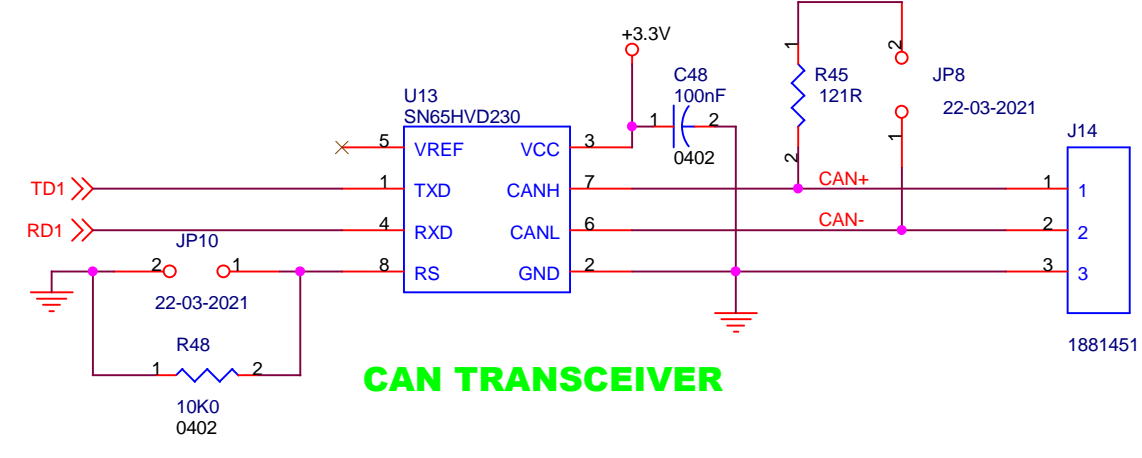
+3.3V

C48
100nF
1
2
0402

1
R45
121R
2

2
JP8
22-03-2021
1

U13
SN65HVD230

5 VREF
1 TXD
4 RXD
8 RS

VCC 3
CANH 7
CANL 6
GND 2

TD1
RD1

JP10
2
1
22-03-2021

R48
1
2
10K0
0402

CAN+
CAN-

J14
1 1
2 2
3 3
1881451

CAN TRANSCEIVER